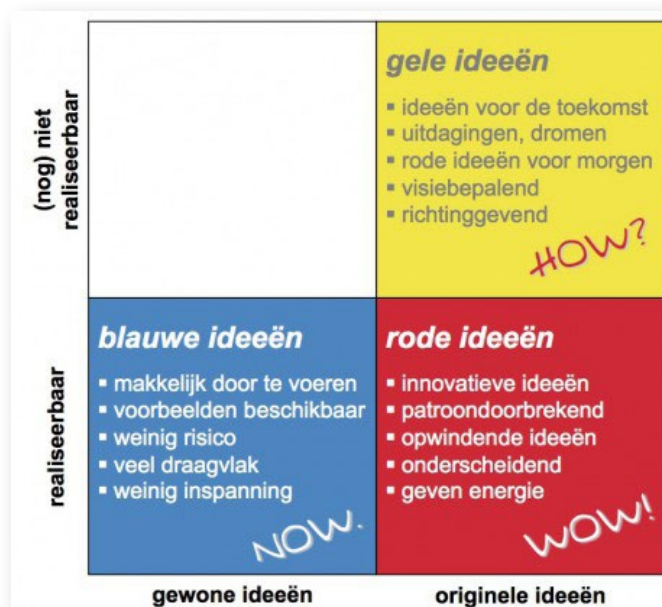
(nog) niet realiseerbaar

gele ideeën

- ideeën voor de toekomst
- uitdagingen, dromen
- rode ideeën voor morgen
- visiebepalend
- richtinggevend

HOW?

realiseerbaar

blauwe ideeën

- makkelijk door te voeren
- voorbeelden beschikbaar
- weinig risico
- veel draagvlak
- weinig inspanning

NOW.

rode ideeën

- innovatieve ideeën
- patroondoorbrekend
- opwindende ideeën
- onderscheidend
- geven energie

WOW!

gewone ideeën

originele ideeën